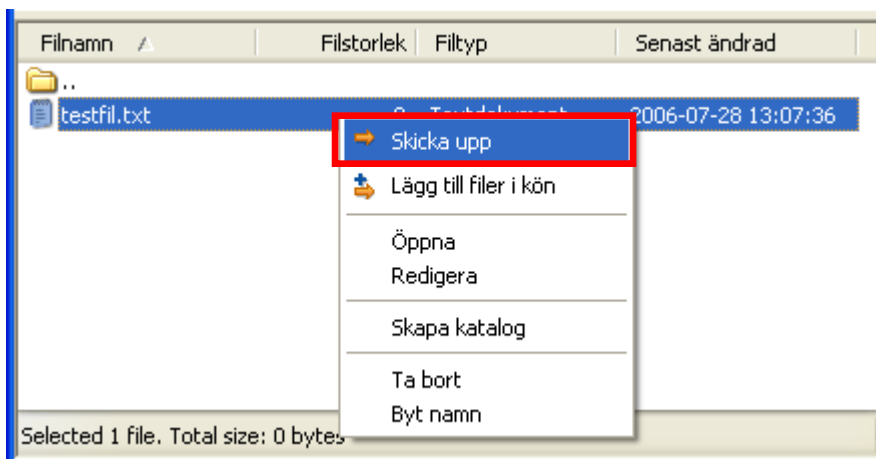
| Filnamn | Filstorlek | Filtyp | Senast ändrad |
|---|---|---|---|
| .. | | | |
| testfil.txt | 0 | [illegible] | 2006-07-28 13:07:36 |

Skicka upp
Lägg till filer i kön
Öppna
Redigera
Skapa katalog
Ta bort
Byt namn

Selected 1 file. Total size: 0 bytes